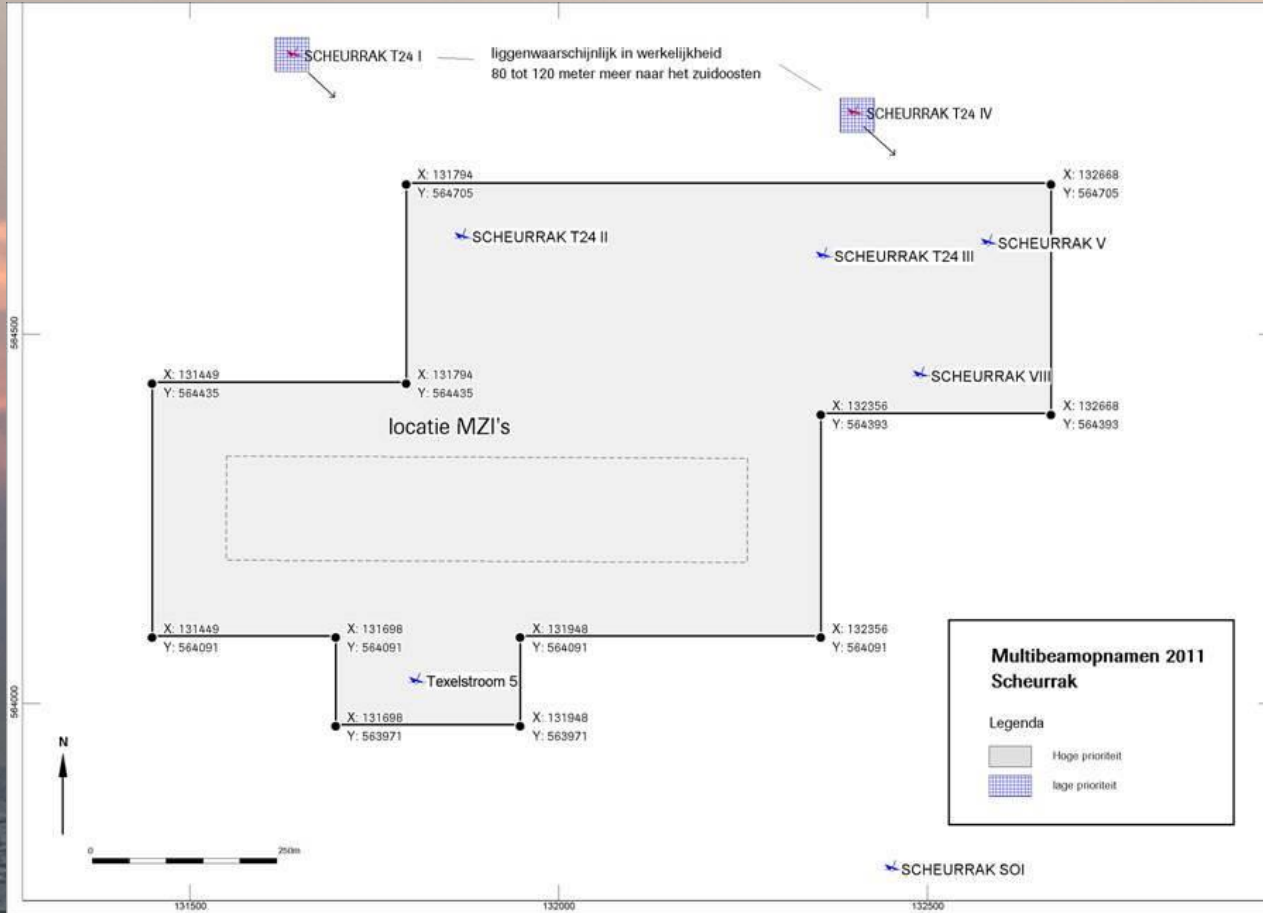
SCHEURRAK T24 I

liggenwaarschijnlijk in werkelijkheid
80 tot 120 meter meer naar het zuidoosten

SCHEURRAK T24 IV

X: 131794
Y: 564705

X: 132668
Y: 564705

SCHEURRAK T24 II

SCHEURRAK T24 III

SCHEURRAK V

564500

X: 131449
Y: 564435

X: 131794
Y: 564435

SCHEURRAK VIII

X: 132356
Y: 564393

X: 132668
Y: 564393

locatie MZI's

X: 131449
Y: 564091

X: 131698
Y: 564091

X: 131948
Y: 564091

X: 132356
Y: 564091

Texelstroom 5

564000

X: 131698
Y: 563971

X: 131948
Y: 563971

Multibeamopnamen 2011
Scheurrak

Legenda

Hoge prioriteit

lage prioriteit

N

0

250m

SCHEURRAK SOI

131500

132000

132500